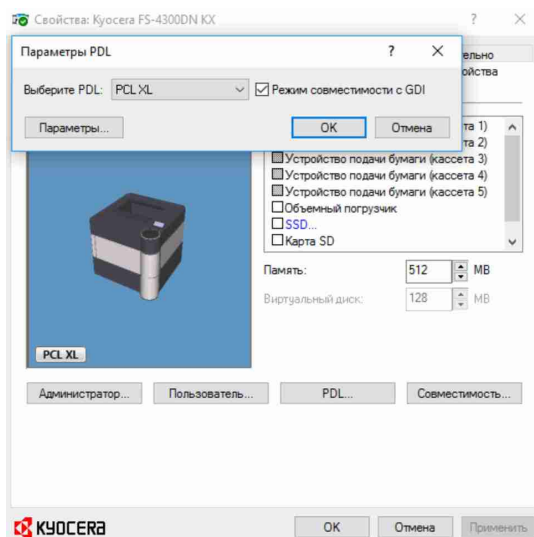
Свойства: Kyocera FS-4300DN KX

?

Параметры PDL

?

Выберите PDL: PCL XL

Режим совместимости с GDI

Параметры...

OK

Отмена

ельно

ойства

та 1)

та 2)

Устройство подачи бумаги (кассета 3)

Устройство подачи бумаги (кассета 4)

Устройство подачи бумаги (кассета 5)

Объемный погрузчик

SSD...

Карта SD

Память: 512 MB

Виртуальный диск: 128 MB

PCL XL

Администратор...

Пользователь...

PDL...

Совместимость...

KYOCERA

OK

Отмена

Применить